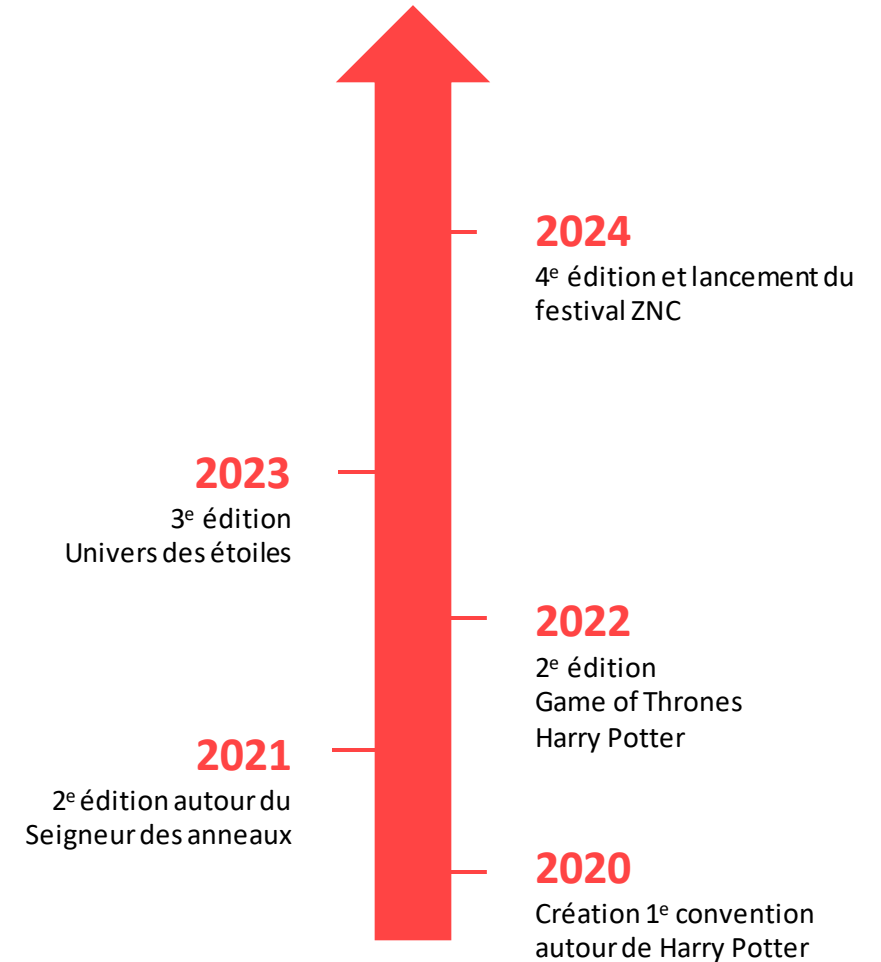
2024
4$^{e}$ édition et lancement du festival ZNC

2023
3$^{e}$ édition
Univers des étoiles

2022
2$^{e}$ édition
Game of Thrones
Harry Potter

2021
2$^{e}$ édition autour du Seigneur des anneaux

2020
Création 1$^{e}$ convention autour de Harry Potter